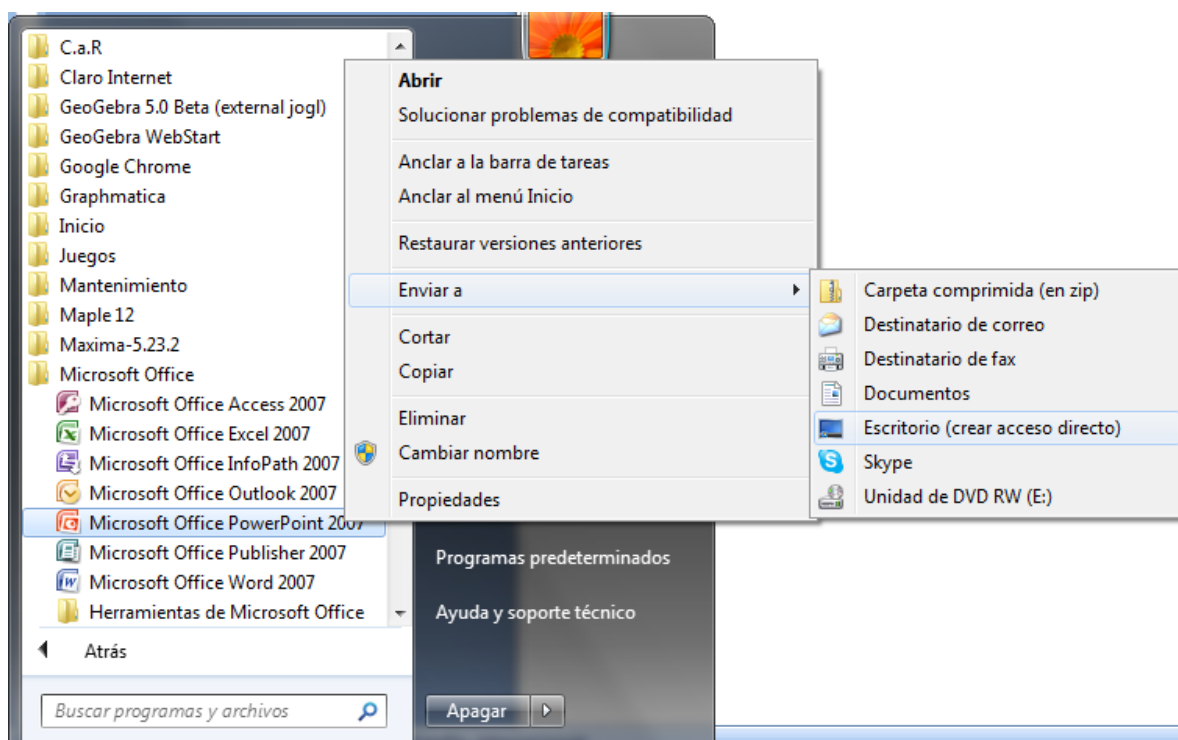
C.a.R
Claro Internet
GeoGebra 5.0 Beta (external jogl)
GeoGebra WebStart
Google Chrome
Graphmatica
Inicio
Juegos
Mantenimiento
Maple 12
Maxima-5.23.2
Microsoft Office
Microsoft Office Access 2007
Microsoft Office Excel 2007
Microsoft Office InfoPath 2007
Microsoft Office Outlook 2007
Microsoft Office PowerPoint 2007
Microsoft Office Publisher 2007
Microsoft Office Word 2007
Herramientas de Microsoft Office
Atrás
Buscar programas y archivos

Abrir
Solucionar problemas de compatibilidad
Anclar a la barra de tareas
Anclar al menú Inicio
Restaurar versiones anteriores
Enviar a
Cortar
Copiar
Eliminar
Cambiar nombre
Propiedades

Carpeta comprimida (en zip)
Destinatario de correo
Destinatario de fax
Documentos
Escritorio (crear acceso directo)
Skype
Unidad de DVD RW (E:)

Programas predeterminados
Ayuda y soporte técnico
Apagar